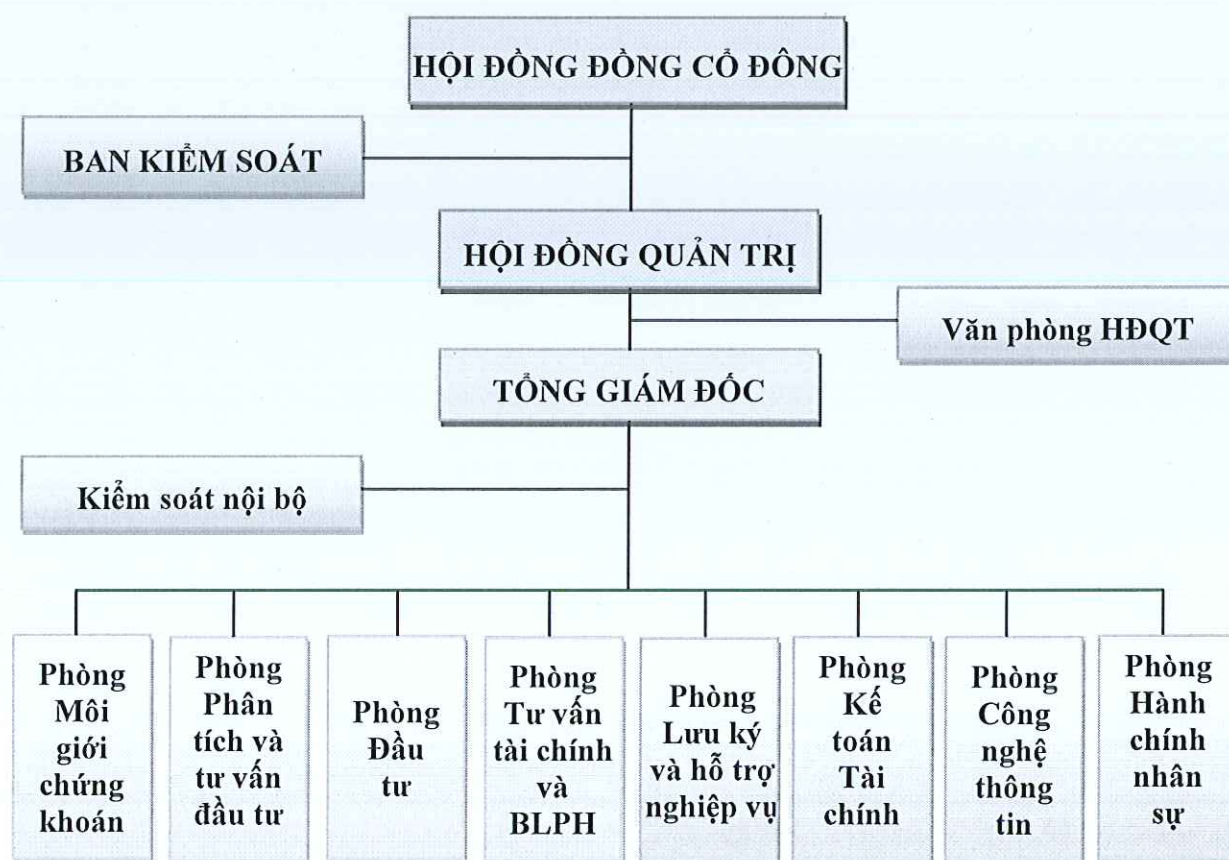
HỘI ĐỒNG ĐỒNG CỔ ĐÔNG

BAN KIỂM SOÁT

HỘI ĐỒNG QUẢN TRỊ

Văn phòng HĐQT

TỔNG GIÁM ĐỐC

Kiểm soát nội bộ

Phòng Môi giới chứng khoán

Phòng Phân tích và tư vấn đầu tư

Phòng Đầu tư

Phòng Tư vấn tài chính và BLPH

Phòng Lưu ký và hỗ trợ nghiệp vụ

Phòng Kế toán Tài chính

Phòng Công nghệ thông tin

Phòng Hành chính nhân sự